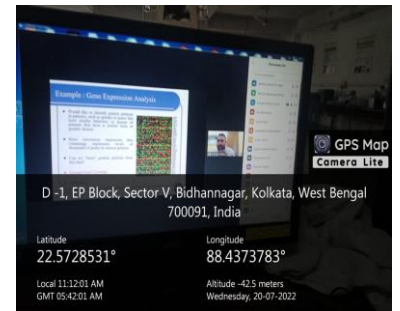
Example - Gene Expression Analysis

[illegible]

GPS Map
Camera Lite

D -1, EP Block, Sector V, Bidhannagar, Kolkata, West Bengal 700091, India

Latitude
22.5728531°

Longitude
88.4373783°

Local 11:12:01 AM
GMT 05:42:01 AM

Altitude -42.5 meters
Wednesday, 20-07-2022